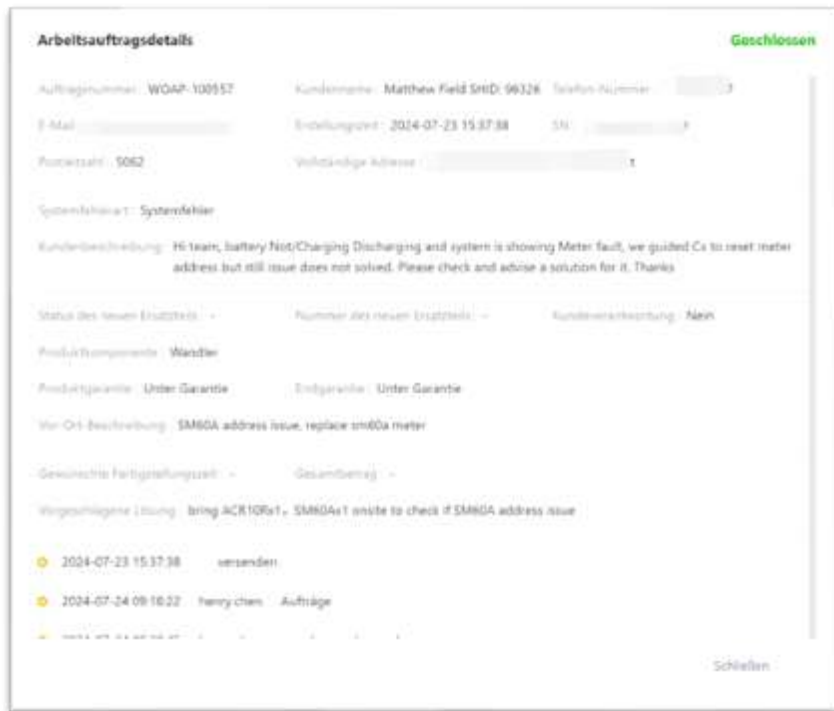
Arbeitsauftragsdetails

Geschlossen

Auftragsnummer : WOAP-100557

Kundenname : Matthew Field SHID: 96326

Telefon-Nummer : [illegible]

E-Mail : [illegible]

Erstellungszeit : 2024-07-23 15:37:38

SN : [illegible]

Postleitzahl : 5062

Vollständige Adresse : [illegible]

Systemfehlerart : Systemfehler

Kundenbeschreibung : Hi team, battery Not/Charging Discharging and system is showing Meter fault, we guided Cx to reset meter address but still issue does not solved. Please check and advise a solution for it. Thanks

Status des neuen Ersatzteils : -

Nummer des neuen Ersatzteils : -

Kundenverantwortung : Nein

Produktkomponente : Wandler

Produktgarantie : Unter Garantie

Endgarantie : Unter Garantie

Vor-Ort-Beschreibung : SM60A address issue, replace sm60a meter

Gewünschte Fertigstellungszeit : -

Gesamtbetrag : -

Vorgeschlagene Lösung : bring ACR10Rx1 , SM60Ax1 onsite to check if SM60A address issue

2024-07-23 15:37:38 versenden

2024-07-24 09:18:22 henry chen Aufträge

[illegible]

Schließen